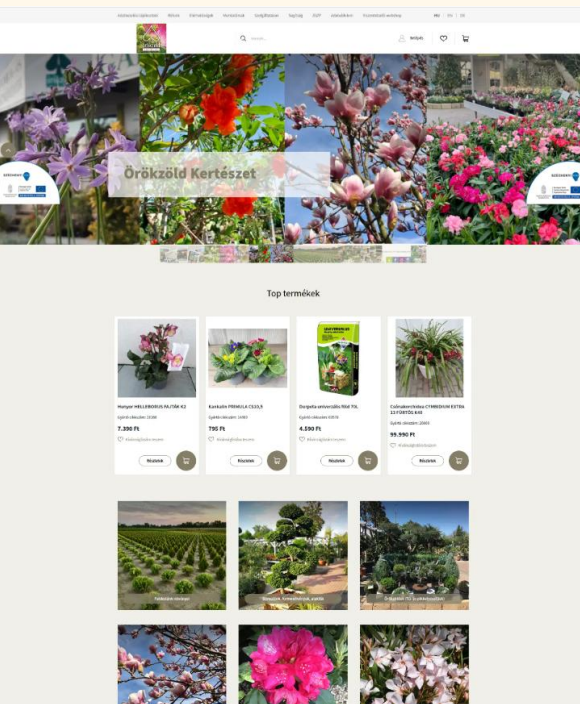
Örökzöld Kertészet

Top termékek

Hunyor HELLEBORUS FAJTÁK K2

7.390 Ft

Részletek

Kankalin PRIMULA CS10,5

795 Ft

Részletek

Dorpelia univerzális föld 70L

4.590 Ft

Részletek

Csónakorchidea CYMBIDIUM EXTRA

99.990 Ft

Részletek